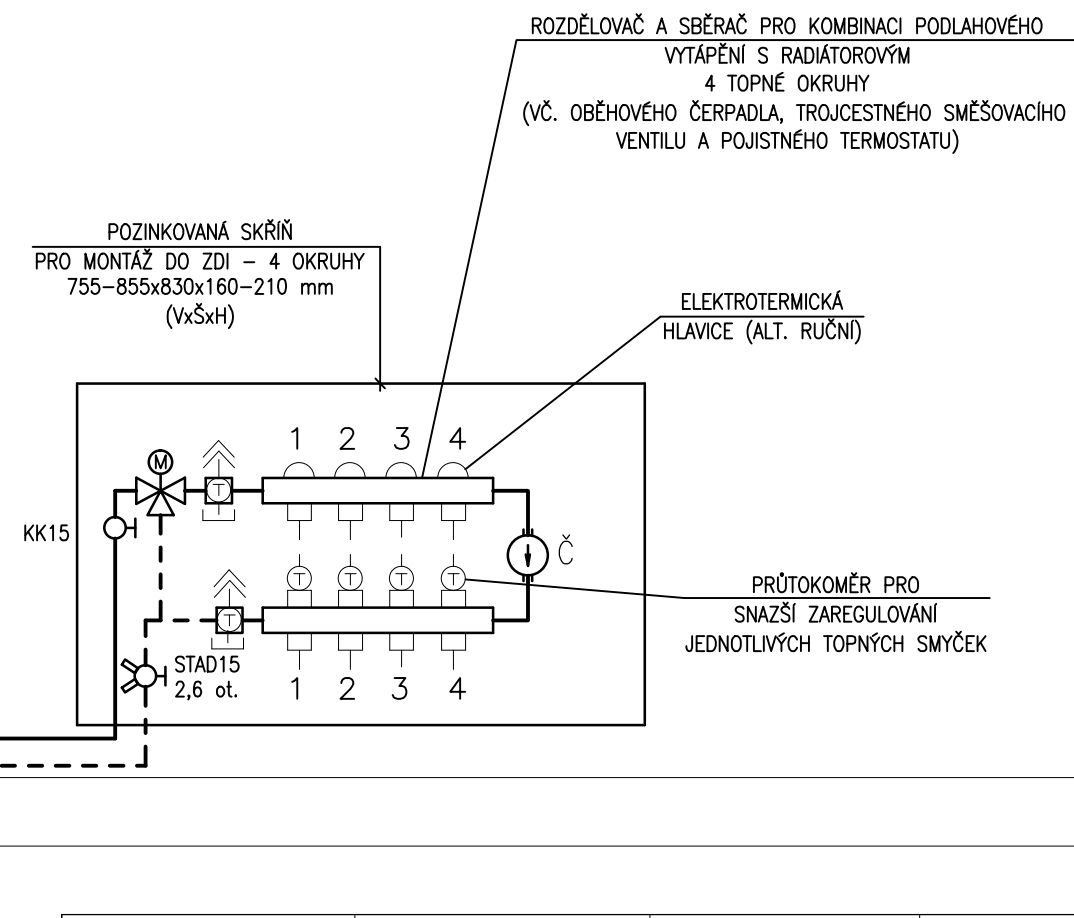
ROZDĚLOVAČ A SBĚRAČ PRO KOMBINACI PODLAHOVÉHO VYTÁPĚNÍ S RADIÁTOROVÝM
4 TOPNÉ OKRUHY
(VČ. OBĚHOVÉHO ČERPADLA, TROJCESTNÉHO SMĚŠOVACÍHO VENTILU A POJISTNÉHO TERMOSTATU)

POZINKOVANÁ SKŘÍŇ
PRO MONTÁŽ DO ZDI – 4 OKRUHY
755–855x830x160–210 mm
(VxŠxH)

ELEKTROTERMICKÁ
HLAVICE (ALT. RUČNÍ)

1 2 3 4

M

T

KK15

Č

T T T T

T

PRŮTOKOMĚR PRO
SNAZŠÍ ZAREGULOVÁNÍ
JEDNOTLIVÝCH TOPNÝCH SMYČEK

STAD15
2,6 ot.

1 2 3 4